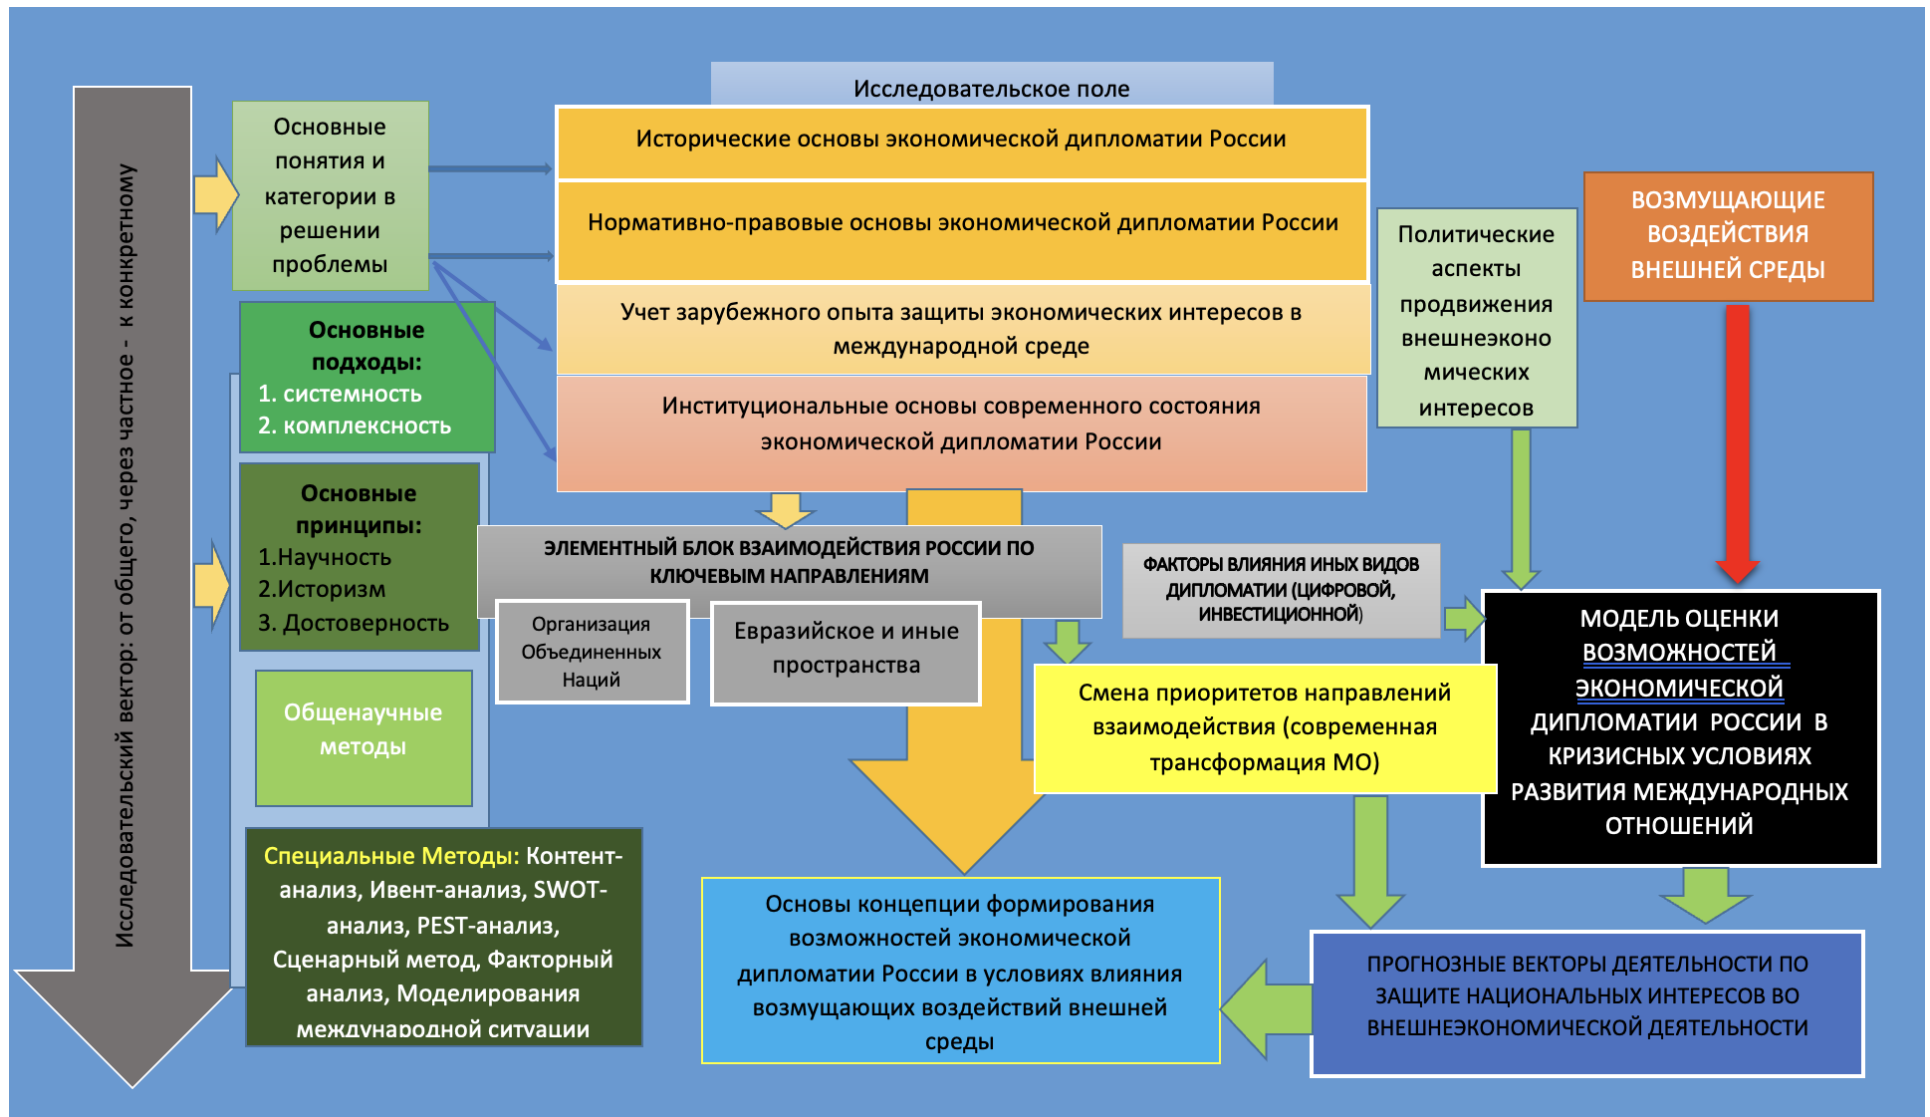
Исследовательский вектор: от общего, через частное - к конкретному

Основные понятия и категории в решении проблемы

Основные подходы:
1. системность
2. комплексность

Основные принципы:
1.Научность
2.Историзм
3. Достоверность

Общенаучные методы

Специальные Методы: Контент-анализ, Ивент-анализ, SWOT-анализ, PEST-анализ, Сценарный метод, Факторный анализ, Моделирования международной ситуации

Исследовательское поле

Исторические основы экономической дипломатии России

Нормативно-правовые основы экономической дипломатии России

Учет зарубежного опыта защиты экономических интересов в международной среде

Институциональные основы современного состояния экономической дипломатии России

Политические аспекты продвижения внешнеэкономических интересов

ВОЗМУЩАЮЩИЕ ВОЗДЕЙСТВИЯ ВНЕШНЕЙ СРЕДЫ

ЭЛЕМЕНТНЫЙ БЛОК ВЗАИМОДЕЙСТВИЯ РОССИИ ПО КЛЮЧЕВЫМ НАПРАВЛЕНИЯМ

Организация Объединенных Наций

Евразийское и иные пространства

ФАКТОРЫ ВЛИЯНИЯ ИНЫХ ВИДОВ ДИПЛОМАТИИ (ЦИФРОВОЙ, ИНВЕСТИЦИОННОЙ)

МОДЕЛЬ ОЦЕНКИ ВОЗМОЖНОСТЕЙ ЭКОНОМИЧЕСКОЙ ДИПЛОМАТИИ РОССИИ В КРИЗИСНЫХ УСЛОВИЯХ РАЗВИТИЯ МЕЖДУНАРОДНЫХ ОТНОШЕНИЙ

Смена приоритетов направлений взаимодействия (современная трансформация МО)

Основы концепции формирования возможностей экономической дипломатии России в условиях влияния возмущающих воздействий внешней среды

ПРОГНОЗНЫЕ ВЕКТОРЫ ДЕЯТЕЛЬНОСТИ ПО ЗАЩИТЕ НАЦИОНАЛЬНЫХ ИНТЕРЕСОВ ВО ВНЕШНЕЭКОНОМИЧЕСКОЙ ДЕЯТЕЛЬНОСТИ